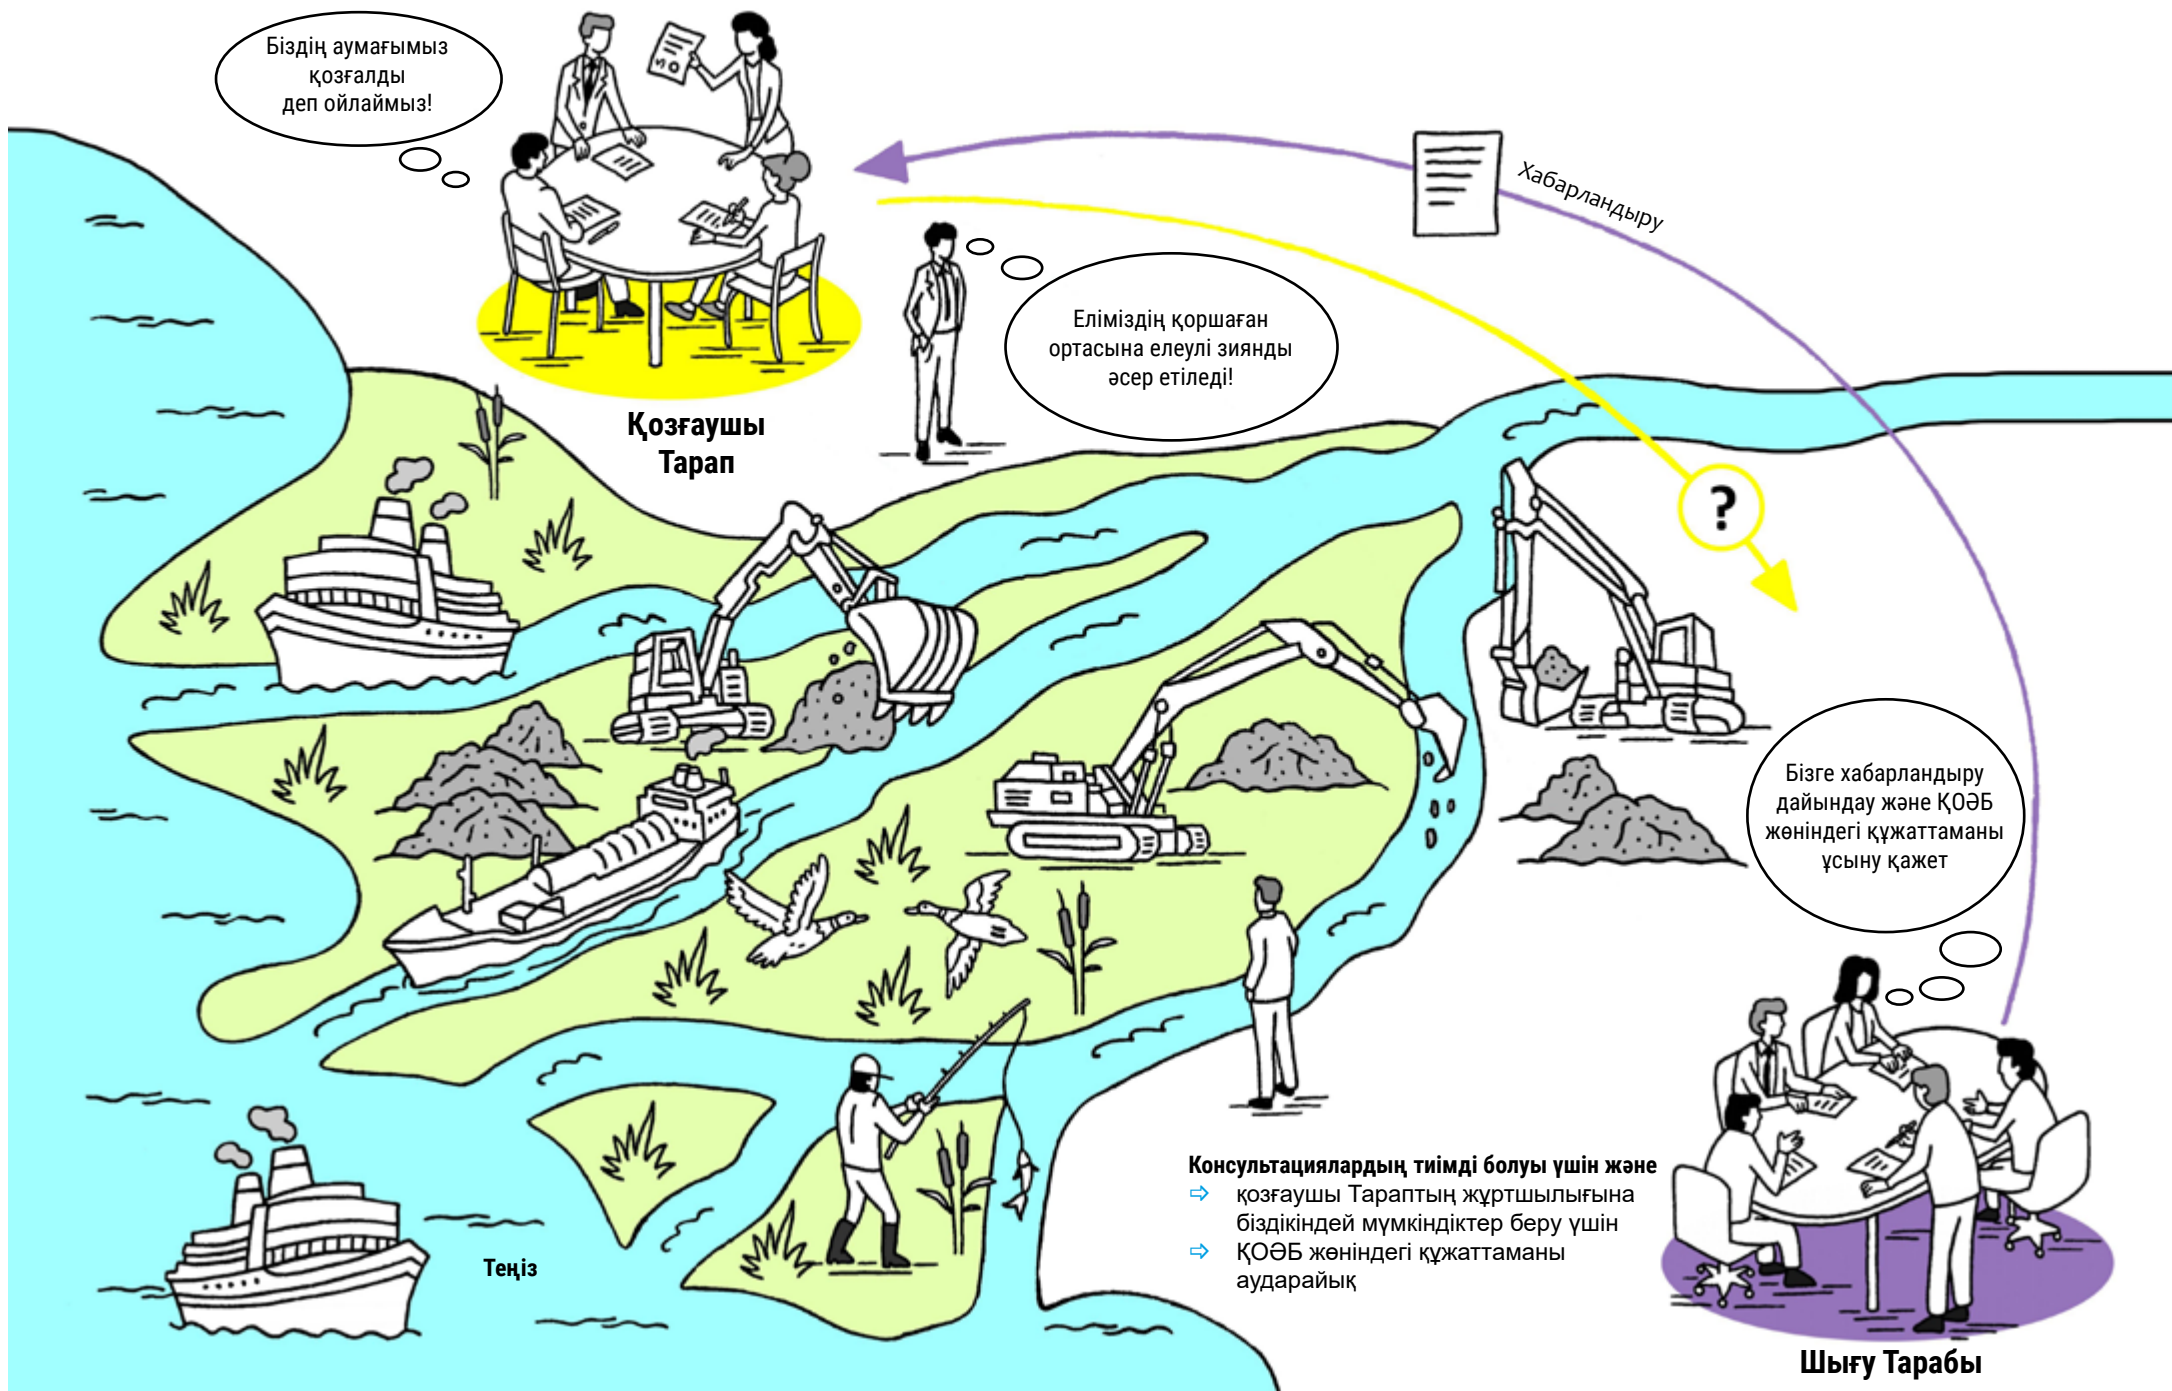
Біздің аумағымыз қозғалды деп ойлаймыз!

Хабарландыру

Еліміздің қоршаған ортасына елеулі зиянды әсер етіледі!

Қозғаушы Тарап

?

Бізге хабарландыру дайындау және ҚОӘБ жөніндегі құжаттаманы ұсыну қажет

Консультациялардың тиімді болуы үшін және
⇨ қозғаушы Тараптың жұртшылығына біздікіндей мүмкіндіктер беру үшін
⇨ ҚОӘБ жөніндегі құжаттаманы аударайық

Теңіз

Шығу Тарабы